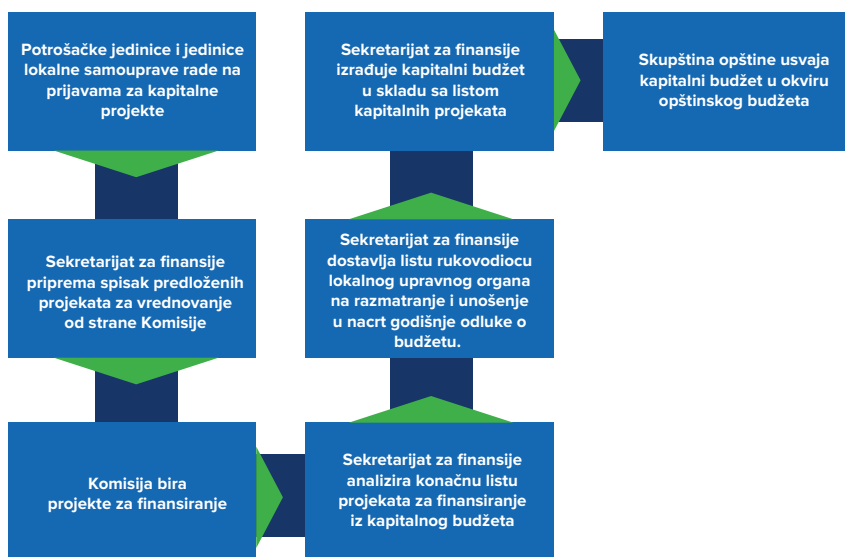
Potrošačke jedinice i jedinice lokalne samouprave rade na prijavama za kapitalne projekte

Sekretarijat za finansije priprema spisak predloženih projekata za vrednovanje od strane Komisije

Komisija bira projekte za finansiranje

Sekretarijat za finansije analizira konačnu listu projekata za finansiranje iz kapitalnog budžeta

Sekretarijat za finansije dostavlja listu rukovodiocu lokalnog upravnog organa na razmatranje i unošenje u nacrt godišnje odluke o budžetu.

Sekretarijat za finansije izrađuje kapitalni budžet u skladu sa listom kapitalnih projekata

Skupština opštine usvaja kapitalni budžet u okviru opštinskog budžeta